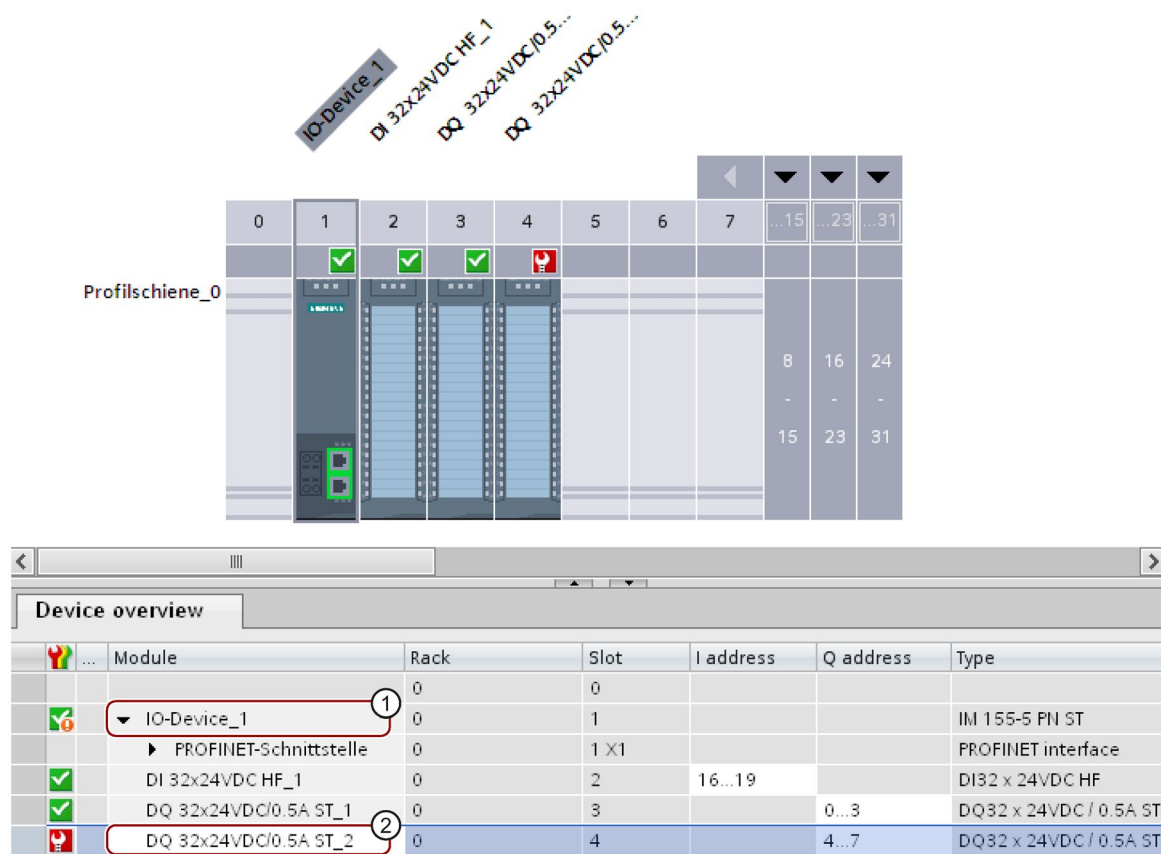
IO-Device_1
DI 32x24VDC HF_1
DQ 32x24VDC/0.5...
DQ 32x24VDC/0.5...

| 0 | 1 | 2 | 3 | 4 | 5 | 6 | 7 | ...15 | ...23 | ...31 |
|---|---|---|---|---|---|---|---|---|---|---|

Profilschiene_0

8 - 15
16 - 23
24 - 31

Device overview

|  | ... | Module | Rack | Slot | I address | Q address | Type |
|---|---|---|---|---|---|---|---|
|  |  |  | 0 | 0 |  |  |  |
|  |  | IO-Device_1 ① | 0 | 1 |  |  | IM 155-5 PN ST |
|  |  | PROFINET-Schnittstelle | 0 | 1 X1 |  |  | PROFINET interface |
|  |  | DI 32x24VDC HF_1 | 0 | 2 | 16...19 |  | DI32 x 24VDC HF |
|  |  | DQ 32x24VDC/0.5A ST_1 | 0 | 3 |  | 0...3 | DQ32 x 24VDC / 0.5A ST |
|  |  | DQ 32x24VDC/0.5A ST_2 ② | 0 | 4 |  | 4...7 | DQ32 x 24VDC / 0.5A ST |